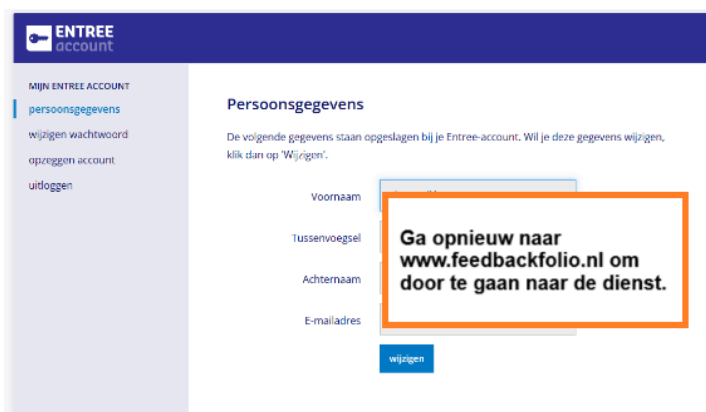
ENTREE
account

MIJN ENTREE ACCOUNT
persoonsgegevens
wijzigen wachtwoord
opzeggen account
uitloggen

Persoonsgegevens

De volgende gegevens staan opgeslagen bij je Entree-account. Wil je deze gegevens wijzigen, klik dan op 'Wijzigen'.

Voornaam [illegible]

Tussenvoegsel

Achternaam

E-mailadres

wijzigen

Ga opnieuw naar www.feedbackfolio.nl om door te gaan naar de dienst.